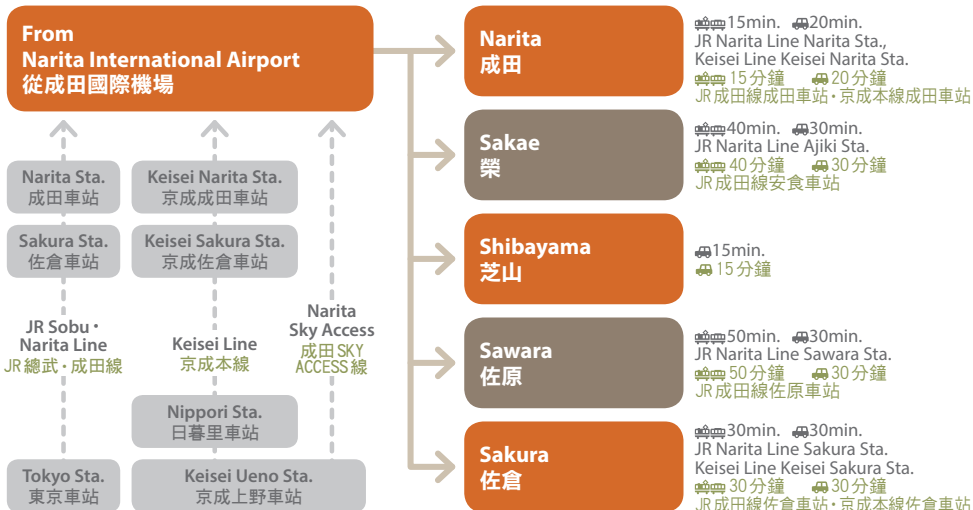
From
Narita International Airport
從成田國際機場

Narita Sta.
成田車站

Sakura Sta.
佐倉車站

JR Sobu・
Narita Line
JR總武・成田線

Tokyo Sta.
東京車站

Keisei Narita Sta.
京成成田車站

Keisei Sakura Sta.
京成佐倉車站

Keisei Line
京成本線

Nippori Sta.
日暮里車站

Keisei Ueno Sta.
京成上野車站

Narita
Sky Access
成田SKY
ACCESS線

Narita
成田

15min. 20min.
JR Narita Line Narita Sta.,
Keisei Line Keisei Narita Sta.
15分鐘 20分鐘
JR成田線成田車站・京成本線成田車站

Sakae
榮

40min. 30min.
JR Narita Line Ajiki Sta.
40分鐘 30分鐘
JR成田線安食車站

Shibayama
芝山

15min.
15分鐘

Sawara
佐原

50min. 30min.
JR Narita Line Sawara Sta.
50分鐘 30分鐘
JR成田線佐原車站

Sakura
佐倉

30min. 30min.
JR Narita Line Sakura Sta.
Keisei Line Keisei Sakura Sta.
30分鐘 30分鐘
JR成田線佐倉車站・京成本線佐倉車站